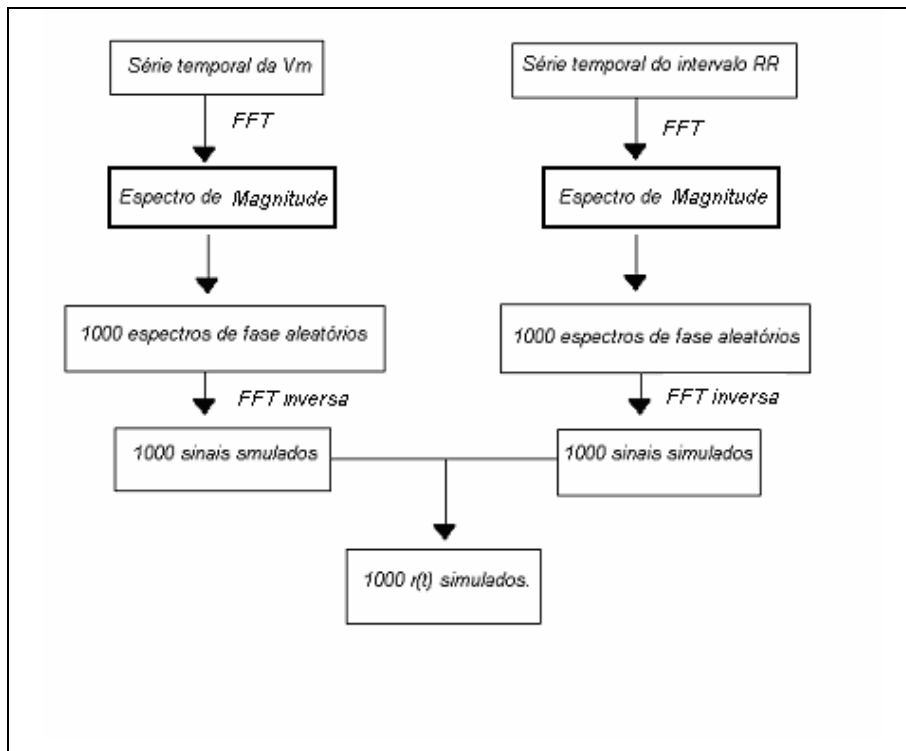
Série temporal da Vm

FFT

Espectro de Magnitude

1000 espectros de fase aleatórios

FFT inversa

1000 sinais smulados

Série temporal do intervalo RR

FFT

Espectro de Magnitude

1000 espectros de fase aleatórios

FFT inversa

1000 sinais simulados

1000 r(t) simulados.